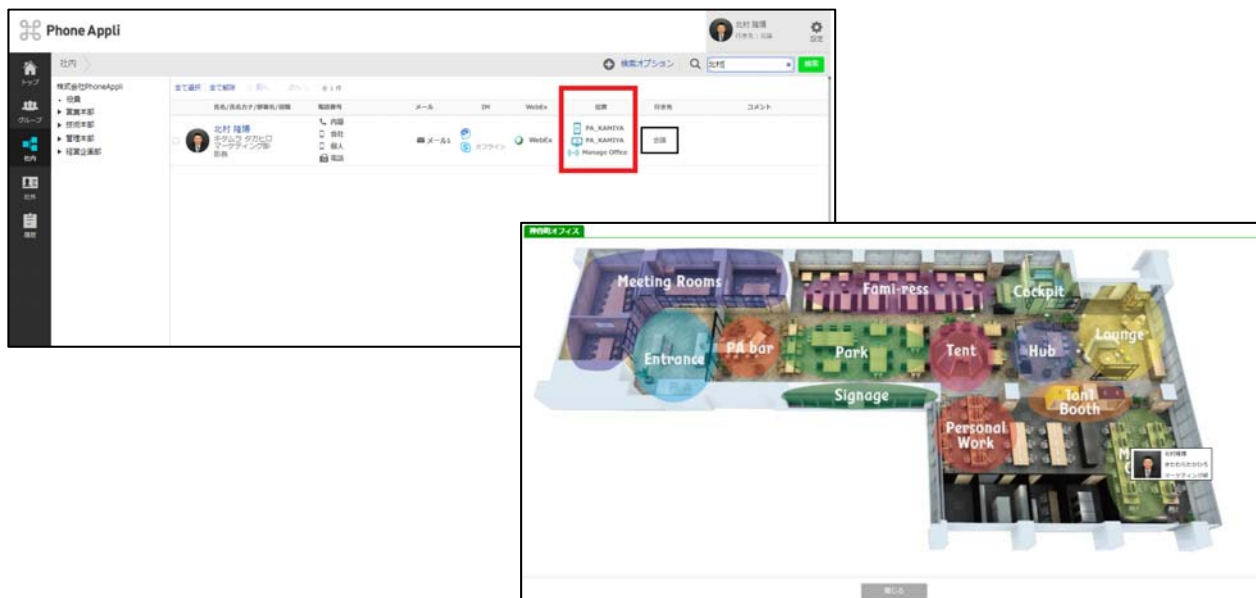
Phone Appli

北村 隆博
行き先：出張

設定

社内

検索オプション

北村

検索

トップ

グループ

社内

社外

履歴

株式会社PhoneAppli
役員
営業本部
技術本部
管理本部
経営企画部

全て選択　全て解除　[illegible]　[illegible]　全1件

| 氏名/氏名カナ/部署名/役職 | 電話番号 | メール | IM | WebEx | 位置 | 行き先 | コメント |
|---|---|---|---|---|---|---|---|
| 北村 隆博 キタムラ タカヒロ マーケティング部 部長 | 内線 会社 個人 電話 | メール1 | オフライン | WebEx | PA_KAMIYA PA_KAMIYA Manage Office | 出張 | |

神谷町オフィス

Meeting Rooms

Fami-ress

Cockpit

Lounge

Entrance

PA bar

Park

Tent

Hub

Signage

Tent Booth

Personal Work

M
C

北村隆博
きたむらたかひろ
マーケティング部

閉じる